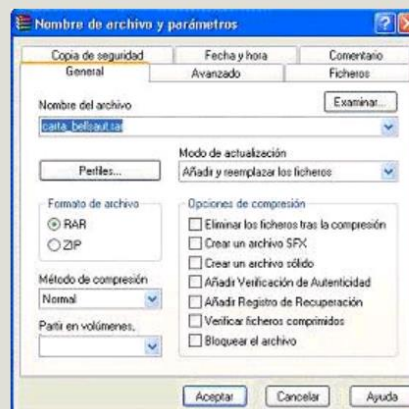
Nombre de archivo y parámetros

?

Copia de seguridad | Fecha y hora | Comentario
General | Avanzado | Ficheros

Nombre del archivo

Examinar...

carta_bellsaut.rar

Perfiles...

Modo de actualización

Añadir y reemplazar los ficheros

Formato de archivo

RAR

ZIP

Método de compresión

Normal

Partir en volúmenes,

Opciones de compresión

Eliminar los ficheros tras la compresión

Crear un archivo SFX

Crear un archivo sólido

Añadir Verificación de Autenticidad

Añadir Registro de Recuperación

Verificar ficheros comprimidos

Bloquear el archivo

Aceptar

Cancelar

Ayuda